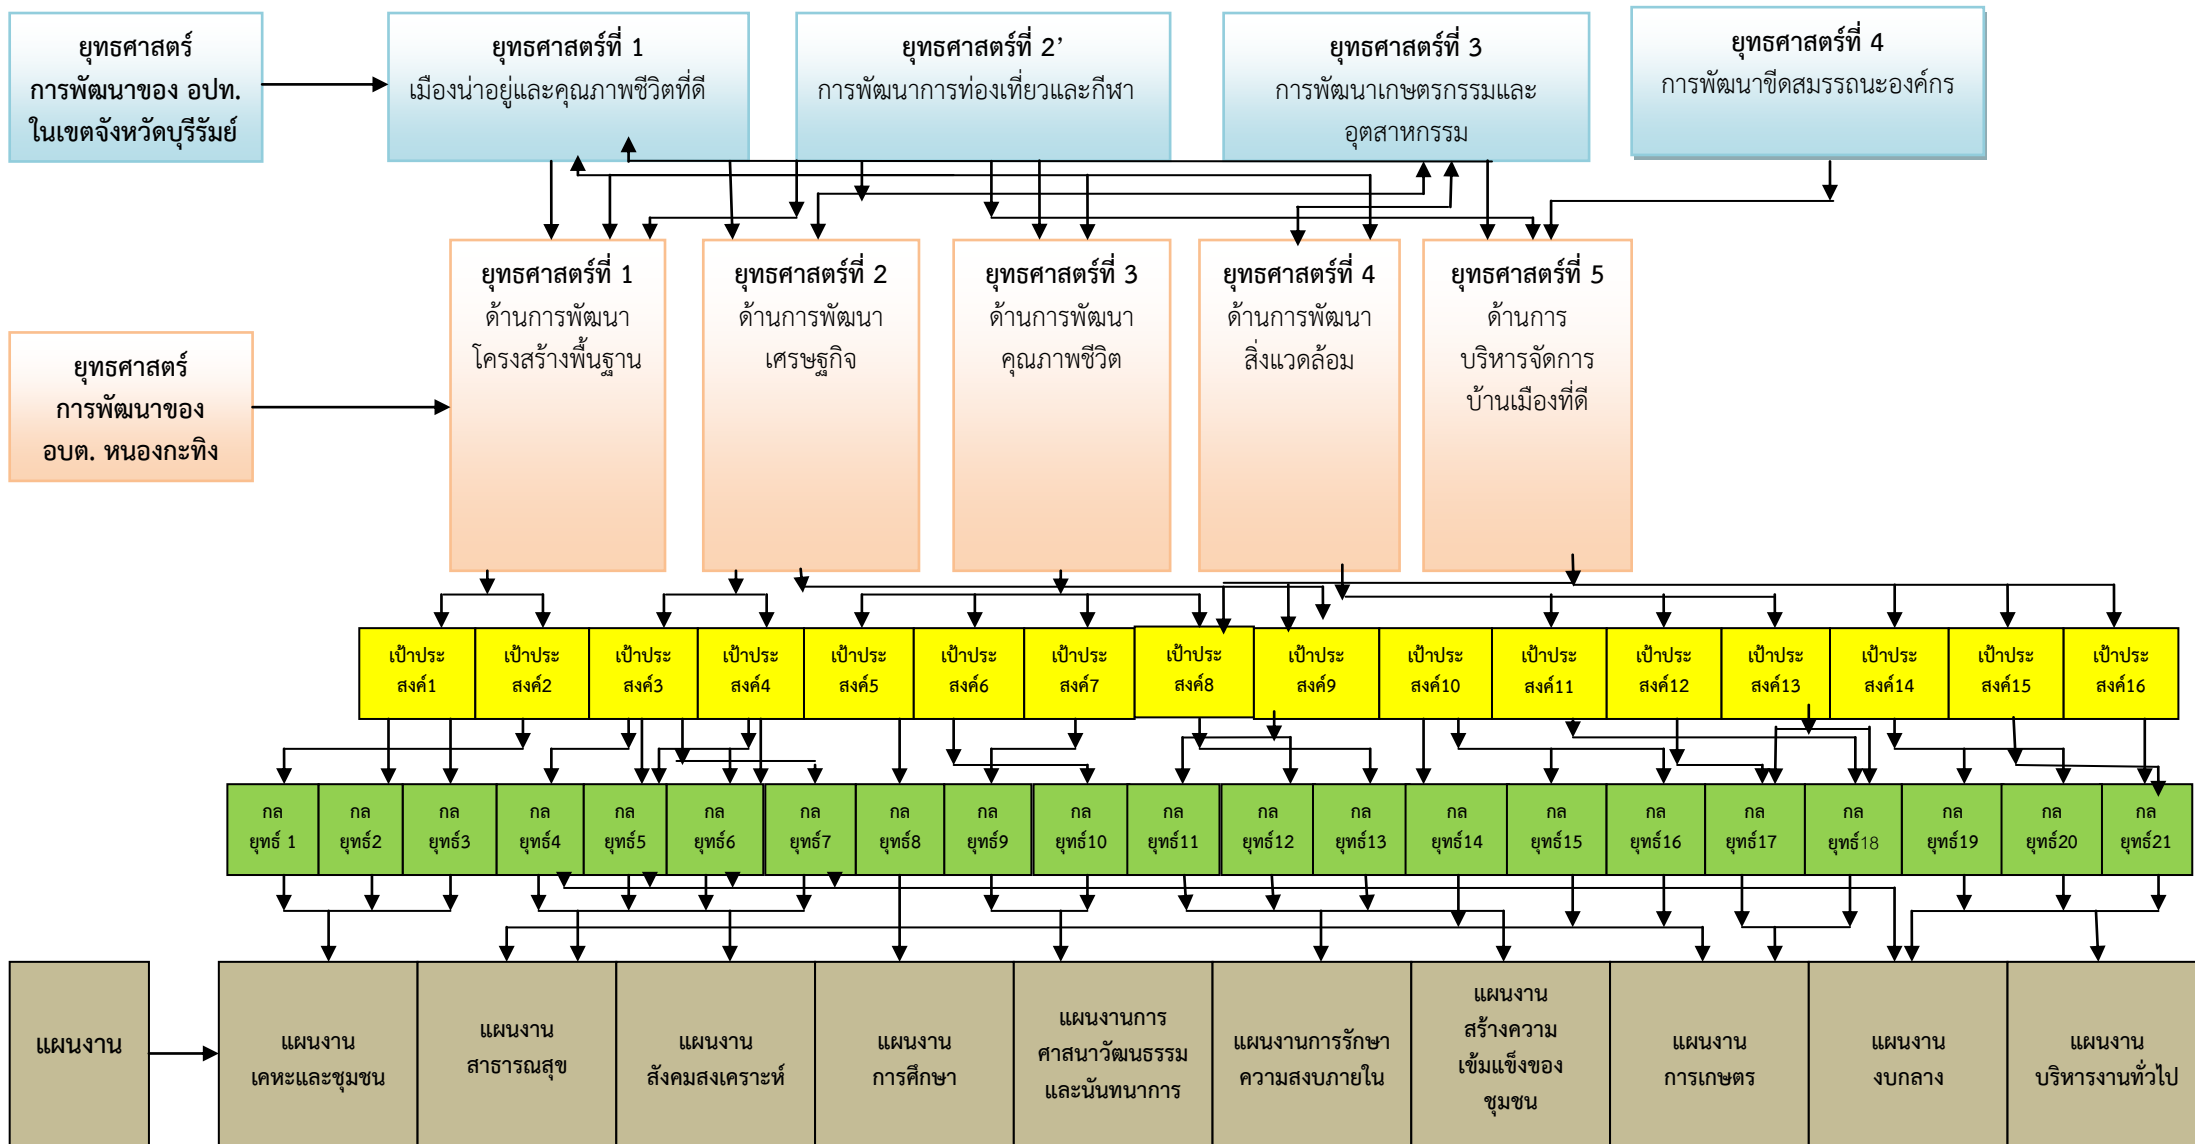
ยุทธศาสตร์การพัฒนาของ อปท. ในเขตจังหวัดบุรีรัมย์

ยุทธศาสตร์ที่ 1 เมืองน่าอยู่และคุณภาพชีวิตที่ดี

ยุทธศาสตร์ที่ 2’ การพัฒนาการท่องเที่ยวและกีฬา

ยุทธศาสตร์ที่ 3 การพัฒนาเกษตรกรรมและอุตสาหกรรม

ยุทธศาสตร์ที่ 4 การพัฒนาขีดสมรรถนะองค์กร

ยุทธศาสตร์การพัฒนาของ อบต. หนองกะทิง

ยุทธศาสตร์ที่ 1 ด้านการพัฒนาโครงสร้างพื้นฐาน

ยุทธศาสตร์ที่ 2 ด้านการพัฒนาเศรษฐกิจ

ยุทธศาสตร์ที่ 3 ด้านการพัฒนาคุณภาพชีวิต

ยุทธศาสตร์ที่ 4 ด้านการพัฒนาสิ่งแวดล้อม

ยุทธศาสตร์ที่ 5 ด้านการบริหารจัดการบ้านเมืองที่ดี

เป้าประสงค์1 เป้าประสงค์2 เป้าประสงค์3 เป้าประสงค์4 เป้าประสงค์5 เป้าประสงค์6 เป้าประสงค์7 เป้าประสงค์8 เป้าประสงค์9 เป้าประสงค์10 เป้าประสงค์11 เป้าประสงค์12 เป้าประสงค์13 เป้าประสงค์14 เป้าประสงค์15 เป้าประสงค์16

กลยุทธ์ 1 กลยุทธ์2 กลยุทธ์3 กลยุทธ์4 กลยุทธ์5 กลยุทธ์6 กลยุทธ์7 กลยุทธ์8 กลยุทธ์9 กลยุทธ์10 กลยุทธ์11 กลยุทธ์12 กลยุทธ์13 กลยุทธ์14 กลยุทธ์15 กลยุทธ์16 กลยุทธ์17 กลยุทธ์18 กลยุทธ์19 กลยุทธ์20 กลยุทธ์21

แผนงาน

แผนงานเคหะและชุมชน

แผนงานสาธารณสุข

แผนงานสังคมสงเคราะห์

แผนงานการศึกษา

แผนงานการศาสนาวัฒนธรรมและนันทนาการ

แผนงานการรักษาความสงบภายใน

แผนงานสร้างความเข้มแข็งของชุมชน

แผนงานการเกษตร

แผนงานงบกลาง

แผนงานบริหารงานทั่วไป